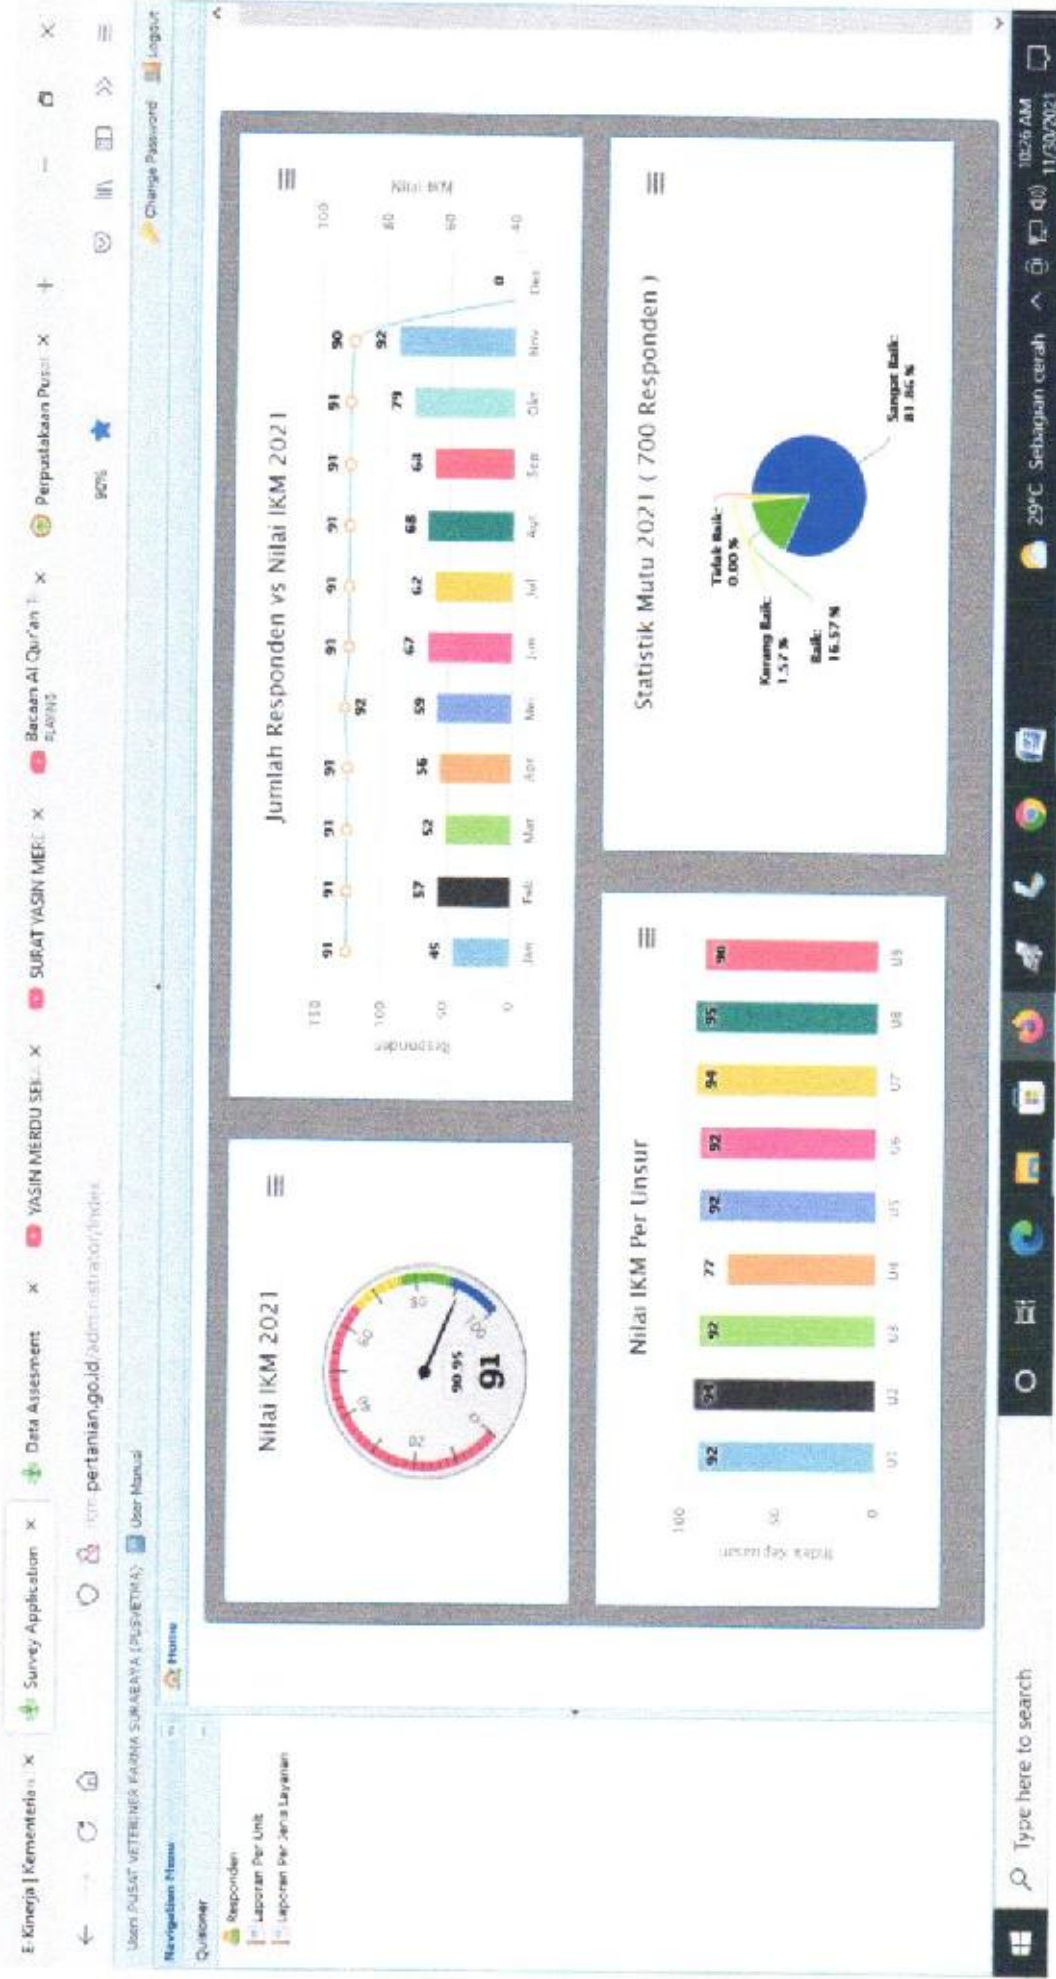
E-Kinerja | Kementerian × Survey Application × Data Assesment × YASIN MERDU SEL × SURAT YASIN MER × Bacaan Al Qur'an PLAYING × Perpustakaan Pusat × +

ikm.pertanian.go.id/administrator/index

90%

User: PUSAT VETERINER FARMA SURABAYA (PUSVETMA) User Manual Change Password Logout

Navigation Menu
Quisioner
Responden
Laporan Per Unit
Laporan Per Jenis Layanan

Home

Nilai IKM 2021

0 20 40 60 80 100

90.95
91

Jumlah Responden vs Nilai IKM 2021

Responden
0 50 100 110

Nilai IKM
40 60 80 100

| Jan | Feb | Mar | Apr | Mei | Jun | Jul | Agt | Sep | Okt | Nov | Des |
|---|---|---|---|---|---|---|---|---|---|---|---|
| 45 | 57 | 52 | 56 | 59 | 67 | 62 | 68 | 64 | 79 | 92 | 0 |
| 91 | 91 | 91 | 91 | 92 | 91 | 91 | 91 | 91 | 91 | 90 | |

Nilai IKM Per Unsur

Indeks Kepuasan
0 50 100

| U1 | U2 | U3 | U4 | U5 | U6 | U7 | U8 | U9 |
|---|---|---|---|---|---|---|---|---|
| 92 | 94 | 92 | 77 | 92 | 92 | 94 | 95 | 90 |

Statistik Mutu 2021 ( 700 Responden )

Tidak Baik: 0.00 %
Kurang Baik: 1.57 %
Baik: 16.57 %
Sangat Baik: 81.86 %

Type here to search
29°C Sebagian cerah
10:26 AM
11/30/2021